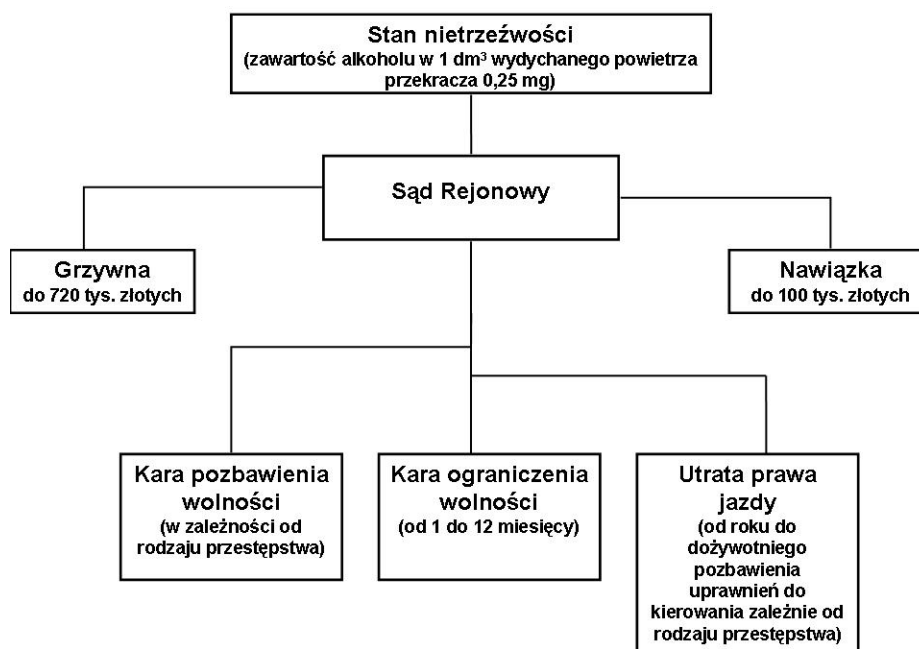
Stan nietrzeźwości
(zawartość alkoholu w 1 dm$^3$ wydychanego powietrza przekracza 0,25 mg)

Sąd Rejonowy

Grzywna
do 720 tys. złotych

Nawiązka
do 100 tys. złotych

Kara pozbawienia wolności
(w zależności od rodzaju przestępstwa)

Kara ograniczenia wolności
(od 1 do 12 miesięcy)

Utrata prawa jazdy
(od roku do dożywotniego pozbawienia uprawnień do kierowania zależnie od rodzaju przestępstwa)